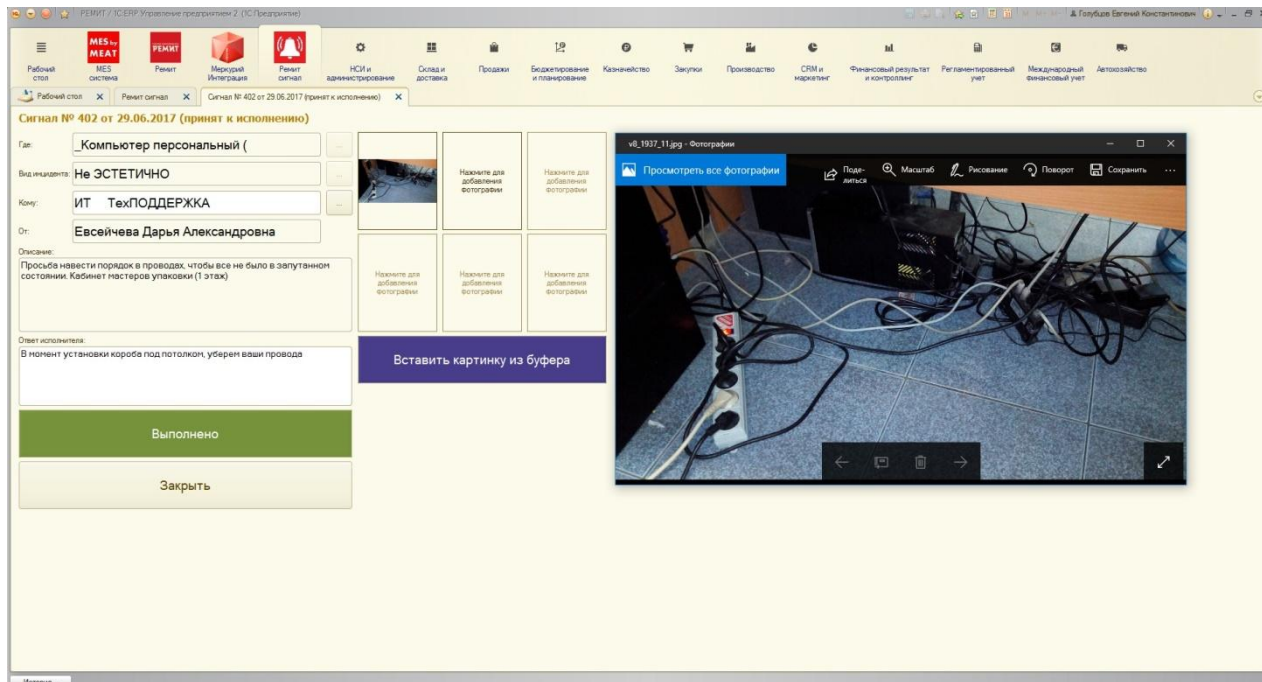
РЕМИТ / 1С:ERP Управление предприятием 2 (1С:Предприятие)

Голубцов Евгений Константинович

Рабочий стол
MES for MEAT
MES система
РЕМИТ
Ремит
Меркурий Интеграция
Ремит сигнал
НСИ и администрирование
Склад и доставка
Продажи
Бюджетирование и планирование
Казначейство
Закупки
Производство
CRM и маркетинг
Финансовый результат и контроллинг
Регламентированный учет
Международный финансовый учет
Автохозяйство

Рабочий стол × Ремит сигнал × Сигнал № 402 от 29.06.2017 (принят к исполнению) ×

Сигнал № 402 от 29.06.2017 (принят к исполнению)

Где: _Компьютер персональный (
Вид инцидента: Не ЭСТЕТИЧНО
Кому: ИТ ТехПОДДЕРЖКА
От: Евсейчева Дарья Александровна

Описание:
Просьба навести порядок в проводах, чтобы все не было в запутанном состоянии. Кабинет мастеров упаковки (1 этаж)

Ответ исполнителя:
В момент установки короба под потолком, уберем ваши провода

Выполнено

Закрыть

Нажмите для добавления фотографии
Нажмите для добавления фотографии
Нажмите для добавления фотографии
Нажмите для добавления фотографии
Нажмите для добавления фотографии

Вставить картинку из буфера

v8_1937_11.jpg - Фотографии
Просмотреть все фотографии
Поделиться
Масштаб
Рисование
Поворот
Сохранить
...

История